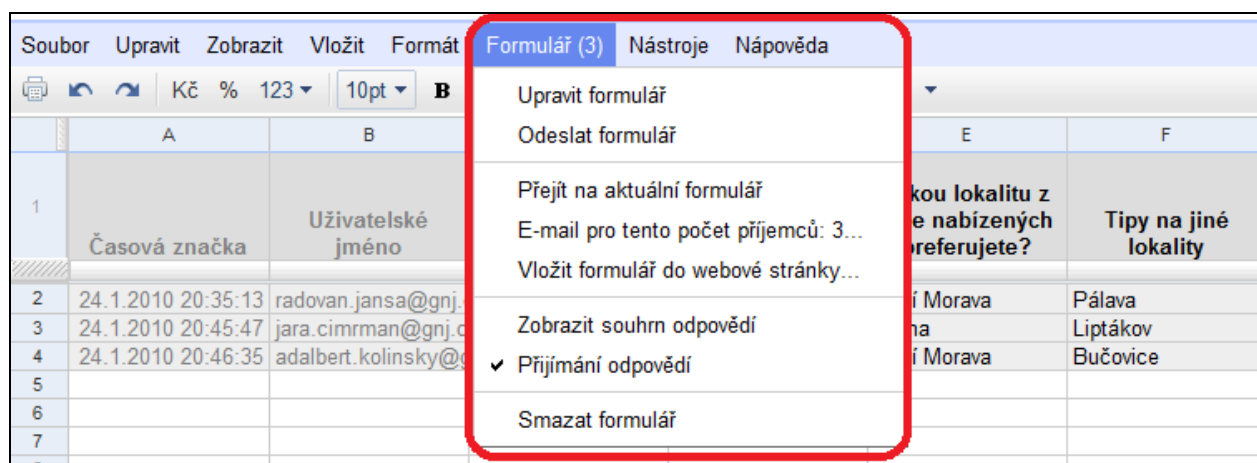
Soubor Upravit Zobrazit Vložit Formát Formulář (3) Nástroje Nápověda

Kč % 123 10pt B

Upravit formulář
Odeslat formulář

Přejít na aktuální formulář
E-mail pro tento počet příjemců: 3...
Vložit formulář do webové stránky...

Zobrazit souhrn odpovědí
✔ Přijímání odpovědí

Smazat formulář

| | A | B | E | F |
|---|---|---|---|---|
| 1 | Časová značka | Uživatelské jméno | kou lokalitu z e nabízených referujete? | Tipy na jiné lokality |
| 2 | 24.1.2010 20:35:13 | radovan.jansa@gnj. | í Morava | Pálava |
| 3 | 24.1.2010 20:45:47 | jara.cimrman@gnj. | na | Liptákov |
| 4 | 24.1.2010 20:46:35 | adalbert.kolinsky@ | í Morava | Bučovice |
| 5 | | | | |
| 6 | | | | |
| 7 | | | | |